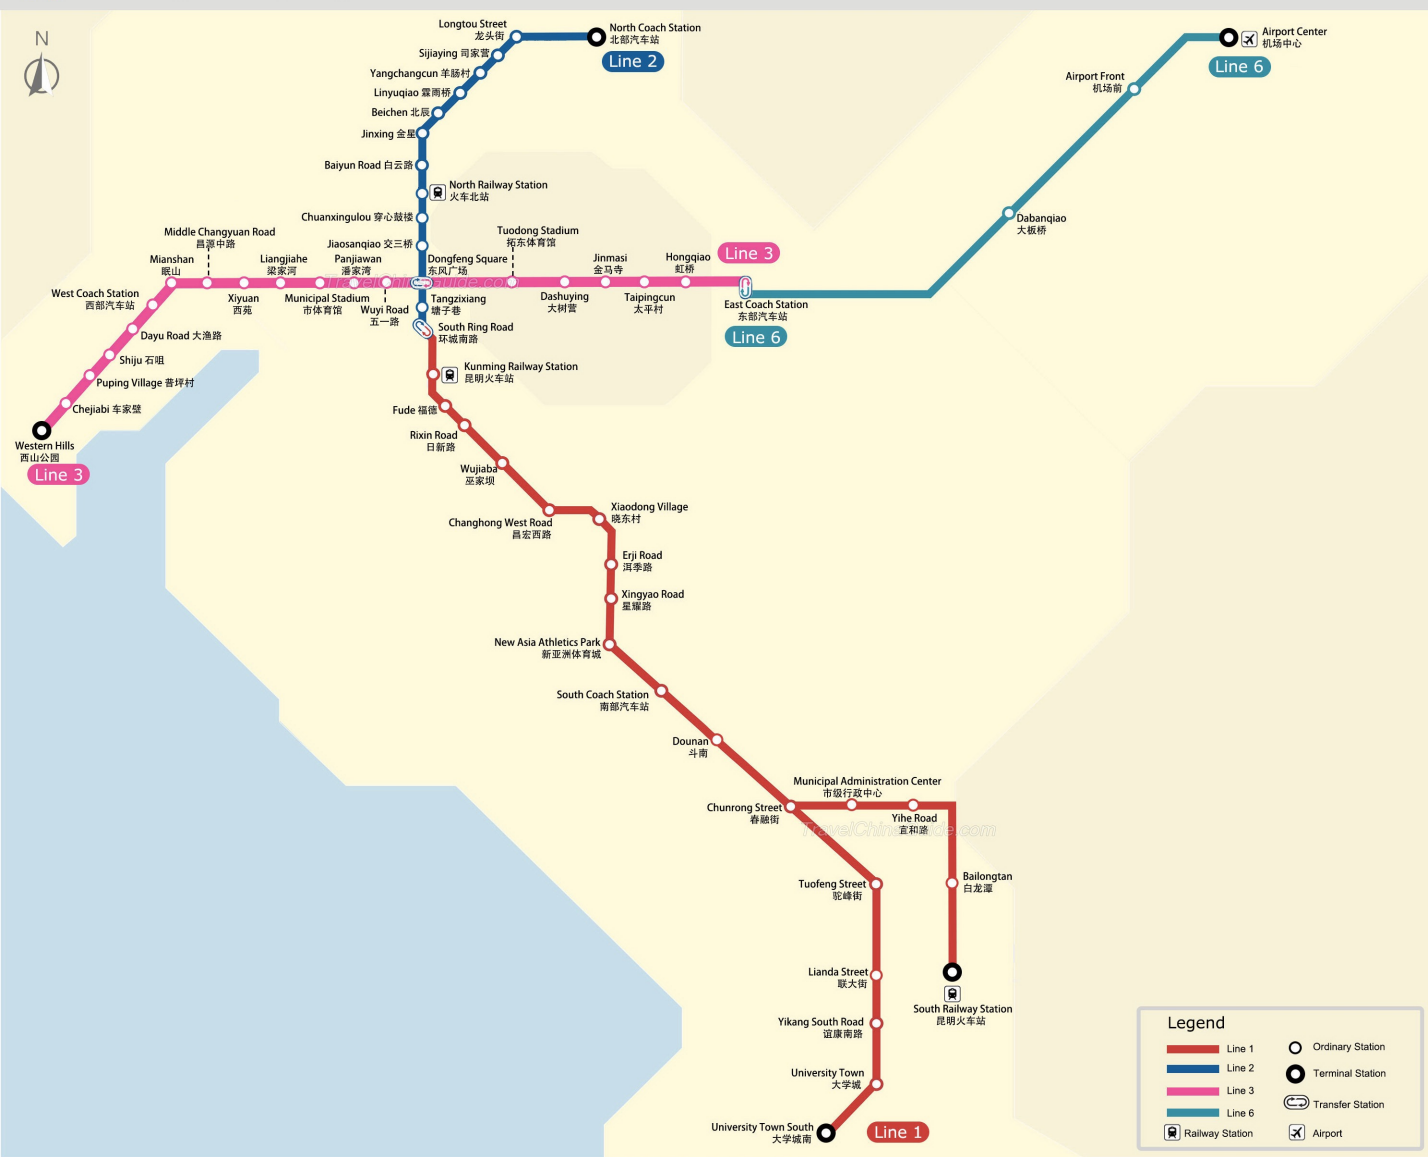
N

Longtou Street
龙头街
North Coach Station
北部汽车站
Line 2
Sijiaying 司家营
Yangchangcun 羊肠村
Linyuqiao 霖雨桥
Beichen 北辰
Jinxing 金星
Baiyun Road 白云路
North Railway Station
火车北站
Chuanxingulou 穿心鼓楼
Jiaosanqiao 交三桥
Tuodong Stadium
拓东体育馆
Middle Changyuan Road
昌源中路
Mianshan
眠山
Liangjiahe
梁家河
Panjiawan
潘家湾
Dongfeng Square
东风广场
Jinmasi
金马寺
Hongqiao
虹桥
Line 3
West Coach Station
西部汽车站
Xiyuan
西苑
Municipal Stadium
市体育馆
Wuyi Road
五一路
Tangzixiang
塘子巷
Dashuying
大树营
Taipingcun
太平村
East Coach Station
东部汽车站
Line 6
South Ring Road
环城南路
Dayu Road 大渔路
Shiju 石咀
Puping Village 普坪村
Chejiabi 车家壁
Western Hills
西山公园
Line 3
Kunming Railway Station
昆明火车站
Fude 福德
Rixin Road
日新路
Wujiaba
巫家坝
Xiaodong Village
晓东村
Changhong West Road
昌宏西路
Erji Road
洱季路
Xingyao Road
星耀路
New Asia Athletics Park
新亚洲体育城
South Coach Station
南部汽车站
Dounan
斗南
Municipal Administration Center
市级行政中心
Chunrong Street
春融街
Yihe Road
宜和路
Bailongtan
白龙潭
Tuofeng Street
驼峰街
Lianda Street
联大街
Yikang South Road
谊康南路
University Town
大学城
University Town South
大学城南
Line 1
South Railway Station
昆明火车站
Airport Center
机场中心
Line 6
Airport Front
机场前
Dabanqiao
大板桥
TravelChinaGuide.com
TravelChinaGuide.com

Legend
Line 1
Line 2
Line 3
Line 6
Ordinary Station
Terminal Station
Transfer Station
Railway Station
Airport